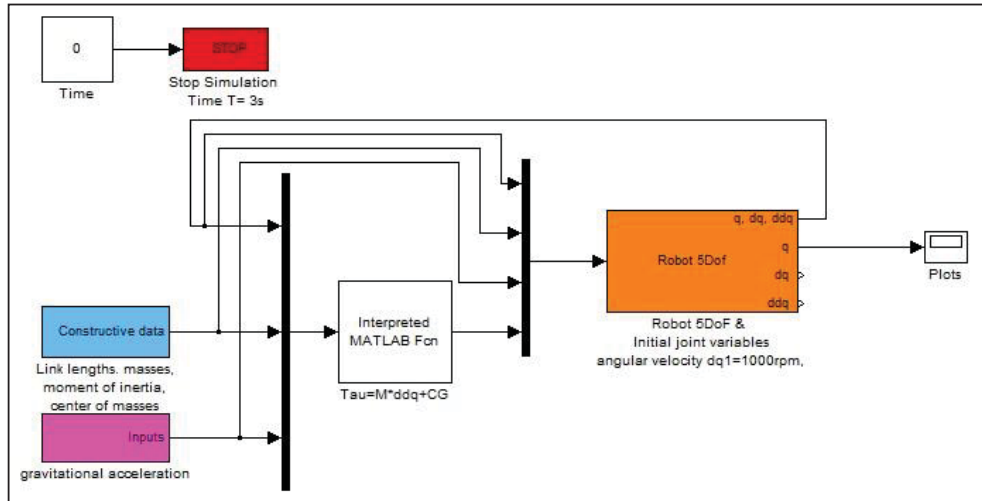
0

Time

STOP

Stop Simulation
Time T= 3s

Constructive data

Link lengths. masses, moment of inertia, center of masses

Inputs

gravitational acceleration

Interpreted MATLAB Fcn

Tau=M*ddq+CG

Robot 5Dof

q, dq, ddq

q

dq

ddq

Robot 5DoF &
Initial joint variables
angular velocity dq1=1000rpm,

Plots